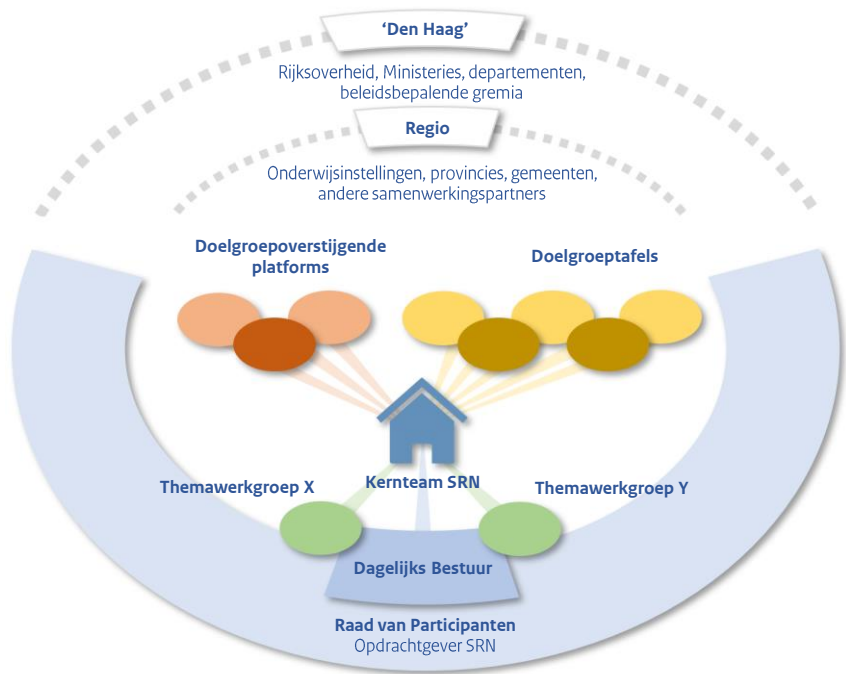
'Den Haag'

Rijksoverheid, Ministeries, departementen, beleidsbepalende gremia

Regio

Onderwijsinstellingen, provincies, gemeenten, andere samenwerkingspartners

Doelgroepoverstijgende platforms

Doelgroeptafels

Themawerkgroep X

Kernteam SRN

Themawerkgroep Y

Dagelijks Bestuur

Raad van Participanten
Opdrachtgever SRN